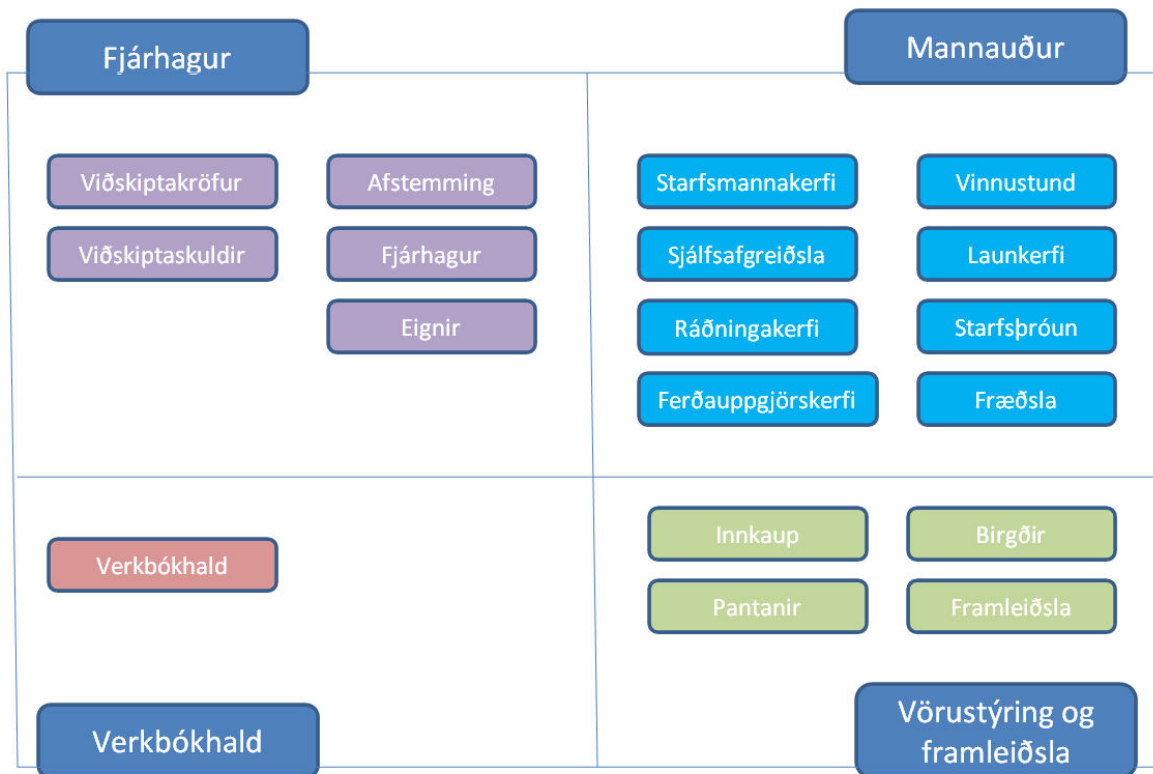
Fjárhagur

Mannauður

Viðskiptakröfur

Afstemming

Viðskiptaskuldir

Fjárhagur

Eignir

Starfsmannakerfi

Vinnustund

Sjálfsafgreiðsla

Launkerfi

Ráðningakerfi

Starfsþróun

Ferðauppgjörskerfi

Fræðsla

Verkbókhald

Innkaup

Birgðir

Pantanir

Framleiðsla

Verkbókhald

Vörustýring og framleiðsla